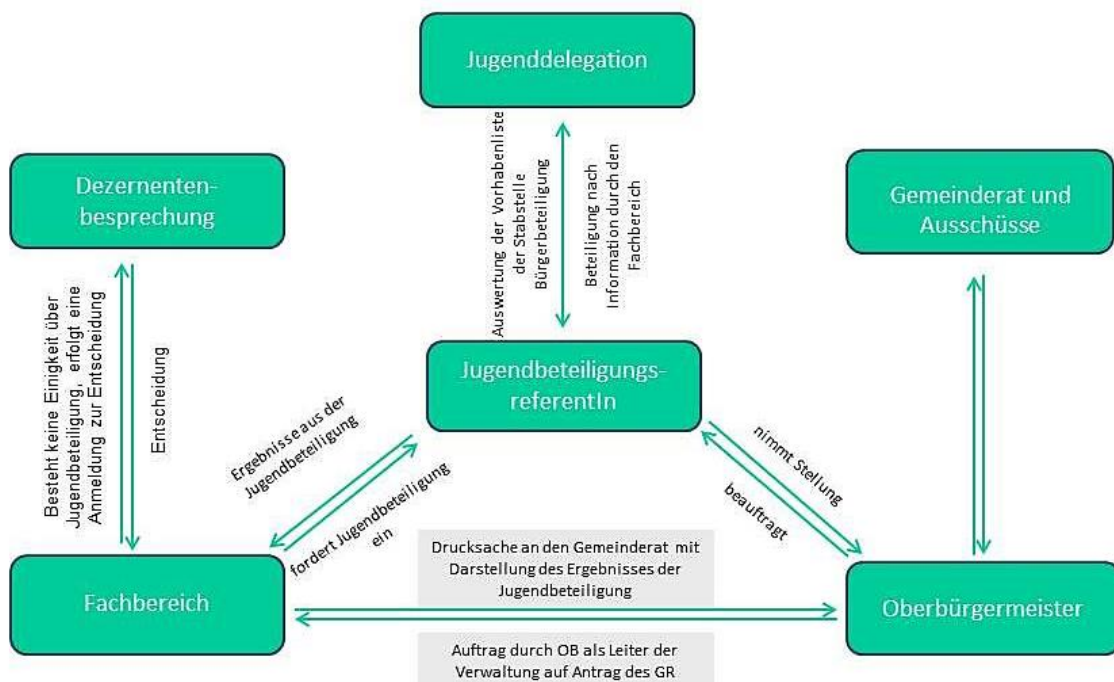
Jugenddelegation

Dezernenten-besprechung

Gemeinderat und Ausschüsse

Auswertung der Vorhabenliste der Stabstelle Bürgerbeteiligung

Beteiligung nach Information durch den Fachbereich

Besteht keine Einigkeit über Jugendbeteiligung, erfolgt eine Anmeldung zur Entscheidung

Entscheidung

Jugendbeteiligungs-referentIn

Ergebnisse aus der Jugendbeteiligung

fordert Jugendbeteiligung ein

nimmt Stellung

beauftragt

Drucksache an den Gemeinderat mit Darstellung des Ergebnisses der Jugendbeteiligung

Fachbereich

Oberbürgermeister

Auftrag durch OB als Leiter der Verwaltung auf Antrag des GR